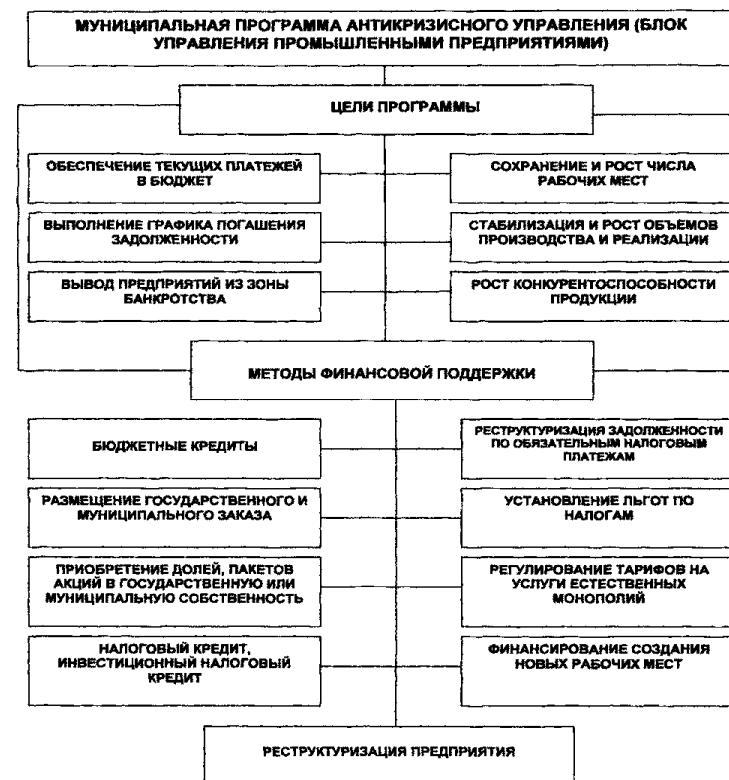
МУНИЦИПАЛЬНАЯ ПРОГРАММА АНТИКРИЗИСНОГО УПРАВЛЕНИЯ (БЛОК УПРАВЛЕНИЯ ПРОМЫШЛЕННЫМИ ПРЕДПРИЯТИЯМИ)

ЦЕЛИ ПРОГРАММЫ

ОБЕСПЕЧЕНИЕ ТЕКУЩИХ ПЛАТЕЖЕЙ В БЮДЖЕТ

ВЫПОЛНЕНИЕ ГРАФИКА ПОГАШЕНИЯ ЗАДОЛЖЕННОСТИ

ВЫВОД ПРЕДПРИЯТИЙ ИЗ ЗОНЫ БАНКРОТСТВА

СОХРАНЕНИЕ И РОСТ ЧИСЛА РАБОЧИХ МЕСТ

СТАБИЛИЗАЦИЯ И РОСТ ОБЪЕМОВ ПРОИЗВОДСТВА И РЕАЛИЗАЦИИ

РОСТ КОНКУРЕНТОСПОСОБНОСТИ ПРОДУКЦИИ

МЕТОДЫ ФИНАНСОВОЙ ПОДДЕРЖКИ

БЮДЖЕТНЫЕ КРЕДИТЫ

РАЗМЕЩЕНИЕ ГОСУДАРСТВЕННОГО И МУНИЦИПАЛЬНОГО ЗАКАЗА

ПРИОБРЕТЕНИЕ ДОЛЕЙ, ПАКЕТОВ АКЦИЙ В ГОСУДАРСТВЕННУЮ ИЛИ МУНИЦИПАЛЬНУЮ СОБСТВЕННОСТЬ

НАЛОГОВЫЙ КРЕДИТ, ИНВЕСТИЦИОННЫЙ НАЛОГОВЫЙ КРЕДИТ

РЕСТРУКТУРИЗАЦИЯ ЗАДОЛЖЕННОСТИ ПО ОБЯЗАТЕЛЬНЫМ НАЛОГОВЫМ ПЛАТЕЖАМ

УСТАНОВЛЕНИЕ ЛЬГОТ ПО НАЛОГАМ

РЕГУЛИРОВАНИЕ ТАРИФОВ НА УСЛУГИ ЕСТЕСТВЕННЫХ МОНОПОЛИЙ

ФИНАНСИРОВАНИЕ СОЗДАНИЯ НОВЫХ РАБОЧИХ МЕСТ

РЕСТРУКТУРИЗАЦИЯ ПРЕДПРИЯТИЯ